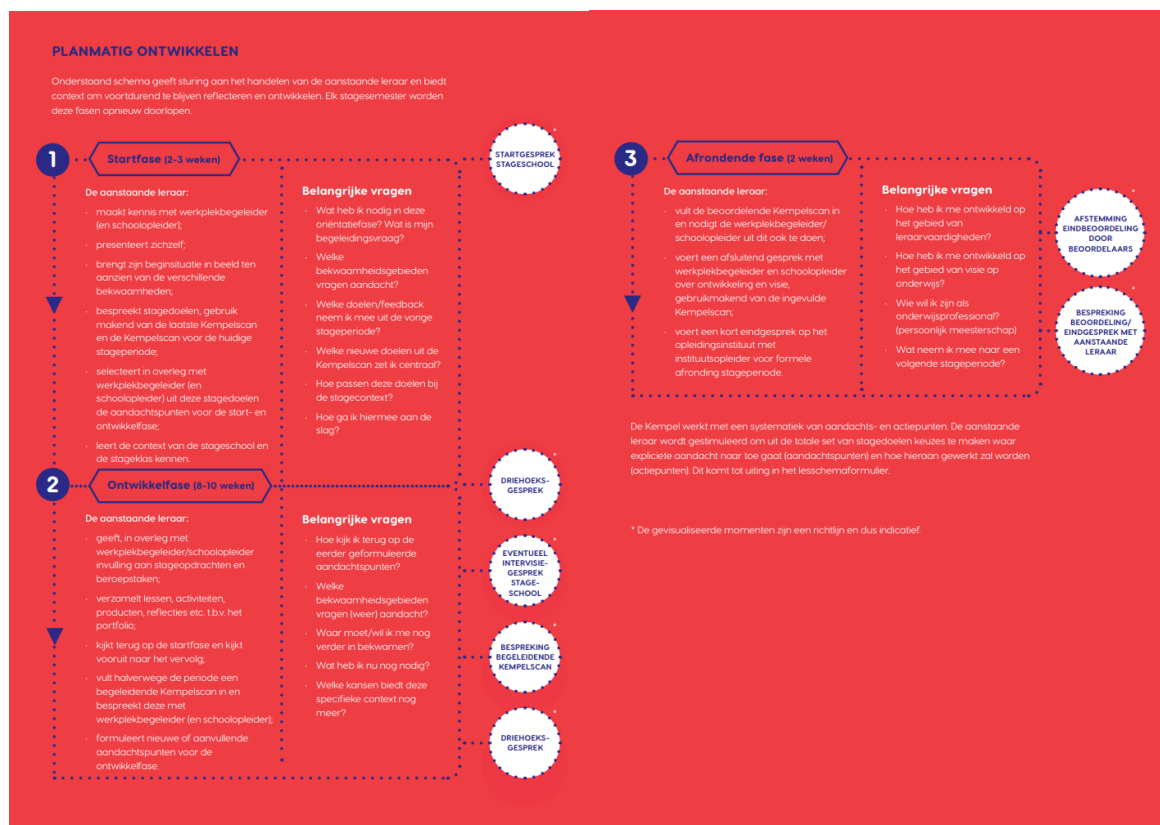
PLANMATIG ONTWIKKELEN

Onderstaand schema geeft sturing aan het handelen van de aanstaande leraar en biedt context om voortdurend te blijven reflecteren en ontwikkelen. Elk stagesemester worden deze fasen opnieuw doorlopen.

1 Startfase (2-3 weken)

De aanstaande leraar:
- maakt kennis met werkplekbegeleider (en schoolopleider);
- presenteert zichzelf;
- brengt zijn beginsituatie in beeld ten aanzien van de verschillende bekwaamheden;
- bespreekt stagedoelen, gebruik makend van de laatste Kempelscan en de Kempelscan voor de huidige stageperiode;
- selecteert in overleg met werkplekbegeleider (en schoolopleider) uit deze stagedoelen de aandachtspunten voor de start- en ontwikkelfase;
- leert de context van de stageschool en de stageklas kennen.

Belangrijke vragen
- Wat heb ik nodig in deze oriëntatiefase? Wat is mijn begeleidingsvraag?
- Welke bekwaamheidsgebieden vragen aandacht?
- Welke doelen/feedback neem ik mee uit de vorige stageperiode?
- Welke nieuwe doelen uit de Kempelscan zet ik centraal?
- Hoe passen deze doelen bij de stagecontext?
- Hoe ga ik hiermee aan de slag?

STARTGESPREK STAGESCHOOL *

2 Ontwikkelfase (8-10 weken)

De aanstaande leraar:
- geeft, in overleg met werkplekbegeleider/schoolopleider invulling aan stageopdrachten en beroepstaken;
- verzamelt lessen, activiteiten, producten, reflecties etc. t.b.v. het portfolio;
- kijkt terug op de startfase en kijkt vooruit naar het vervolg;
- vult halverwege de periode een begeleidende Kempelscan in en bespreekt deze met werkplekbegeleider (en schoolopleider);
- formuleert nieuwe of aanvullende aandachtspunten voor de ontwikkelfase.

Belangrijke vragen
- Hoe kijk ik terug op de eerder geformuleerde aandachtspunten?
- Welke bekwaamheidsgebieden vragen (weer) aandacht?
- Waar moet/wil ik me nog verder in bekwamen?
- Wat heb ik nu nog nodig?
- Welke kansen biedt deze specifieke context nog meer?

DRIEHOEKS-GESPREK *

EVENTUEEL INTERVISIE-GESPREK STAGE-SCHOOL *

BESPREKING BEGELEIDENDE KEMPELSCAN *

DRIEHOEKS-GESPREK *

3 Afrondende fase (2 weken)

De aanstaande leraar:
- vult de beoordelende Kempelscan in en nodigt de werkplekbegeleider/ schoolopleider uit dit ook te doen;
- voert een afsluitend gesprek met werkplekbegeleider en schoolopleider over ontwikkeling en visie, gebruikmakend van de ingevulde Kempelscan;
- voert een kort eindgesprek op het opleidingsinstituut met instituutsopleider voor formele afronding stageperiode.

Belangrijke vragen
- Hoe heb ik me ontwikkeld op het gebied van leraarvaardigheden?
- Hoe heb ik me ontwikkeld op het gebied van visie op onderwijs?
- Wie wil ik zijn als onderwijsprofessional? (persoonlijk meesterschap)
- Wat neem ik mee naar een volgende stageperiode?

AFSTEMMING EINDBEOORDELING DOOR BEOORDELAARS *

BESPREKING BEOORDELING/ EINDGESPREK MET AANSTAANDE LERAAR *

De Kempel werkt met een systematiek van aandachts- en actiepunten. De aanstaande leraar wordt gestimuleerd om uit de totale set van stagedoelen keuzes te maken waar expliciete aandacht naar toe gaat (aandachtspunten) en hoe hieraan gewerkt zal worden (actiepunten). Dit komt tot uiting in het lesschemaformulier.

* De gevisualiseerde momenten zijn een richtlijn en dus indicatief.